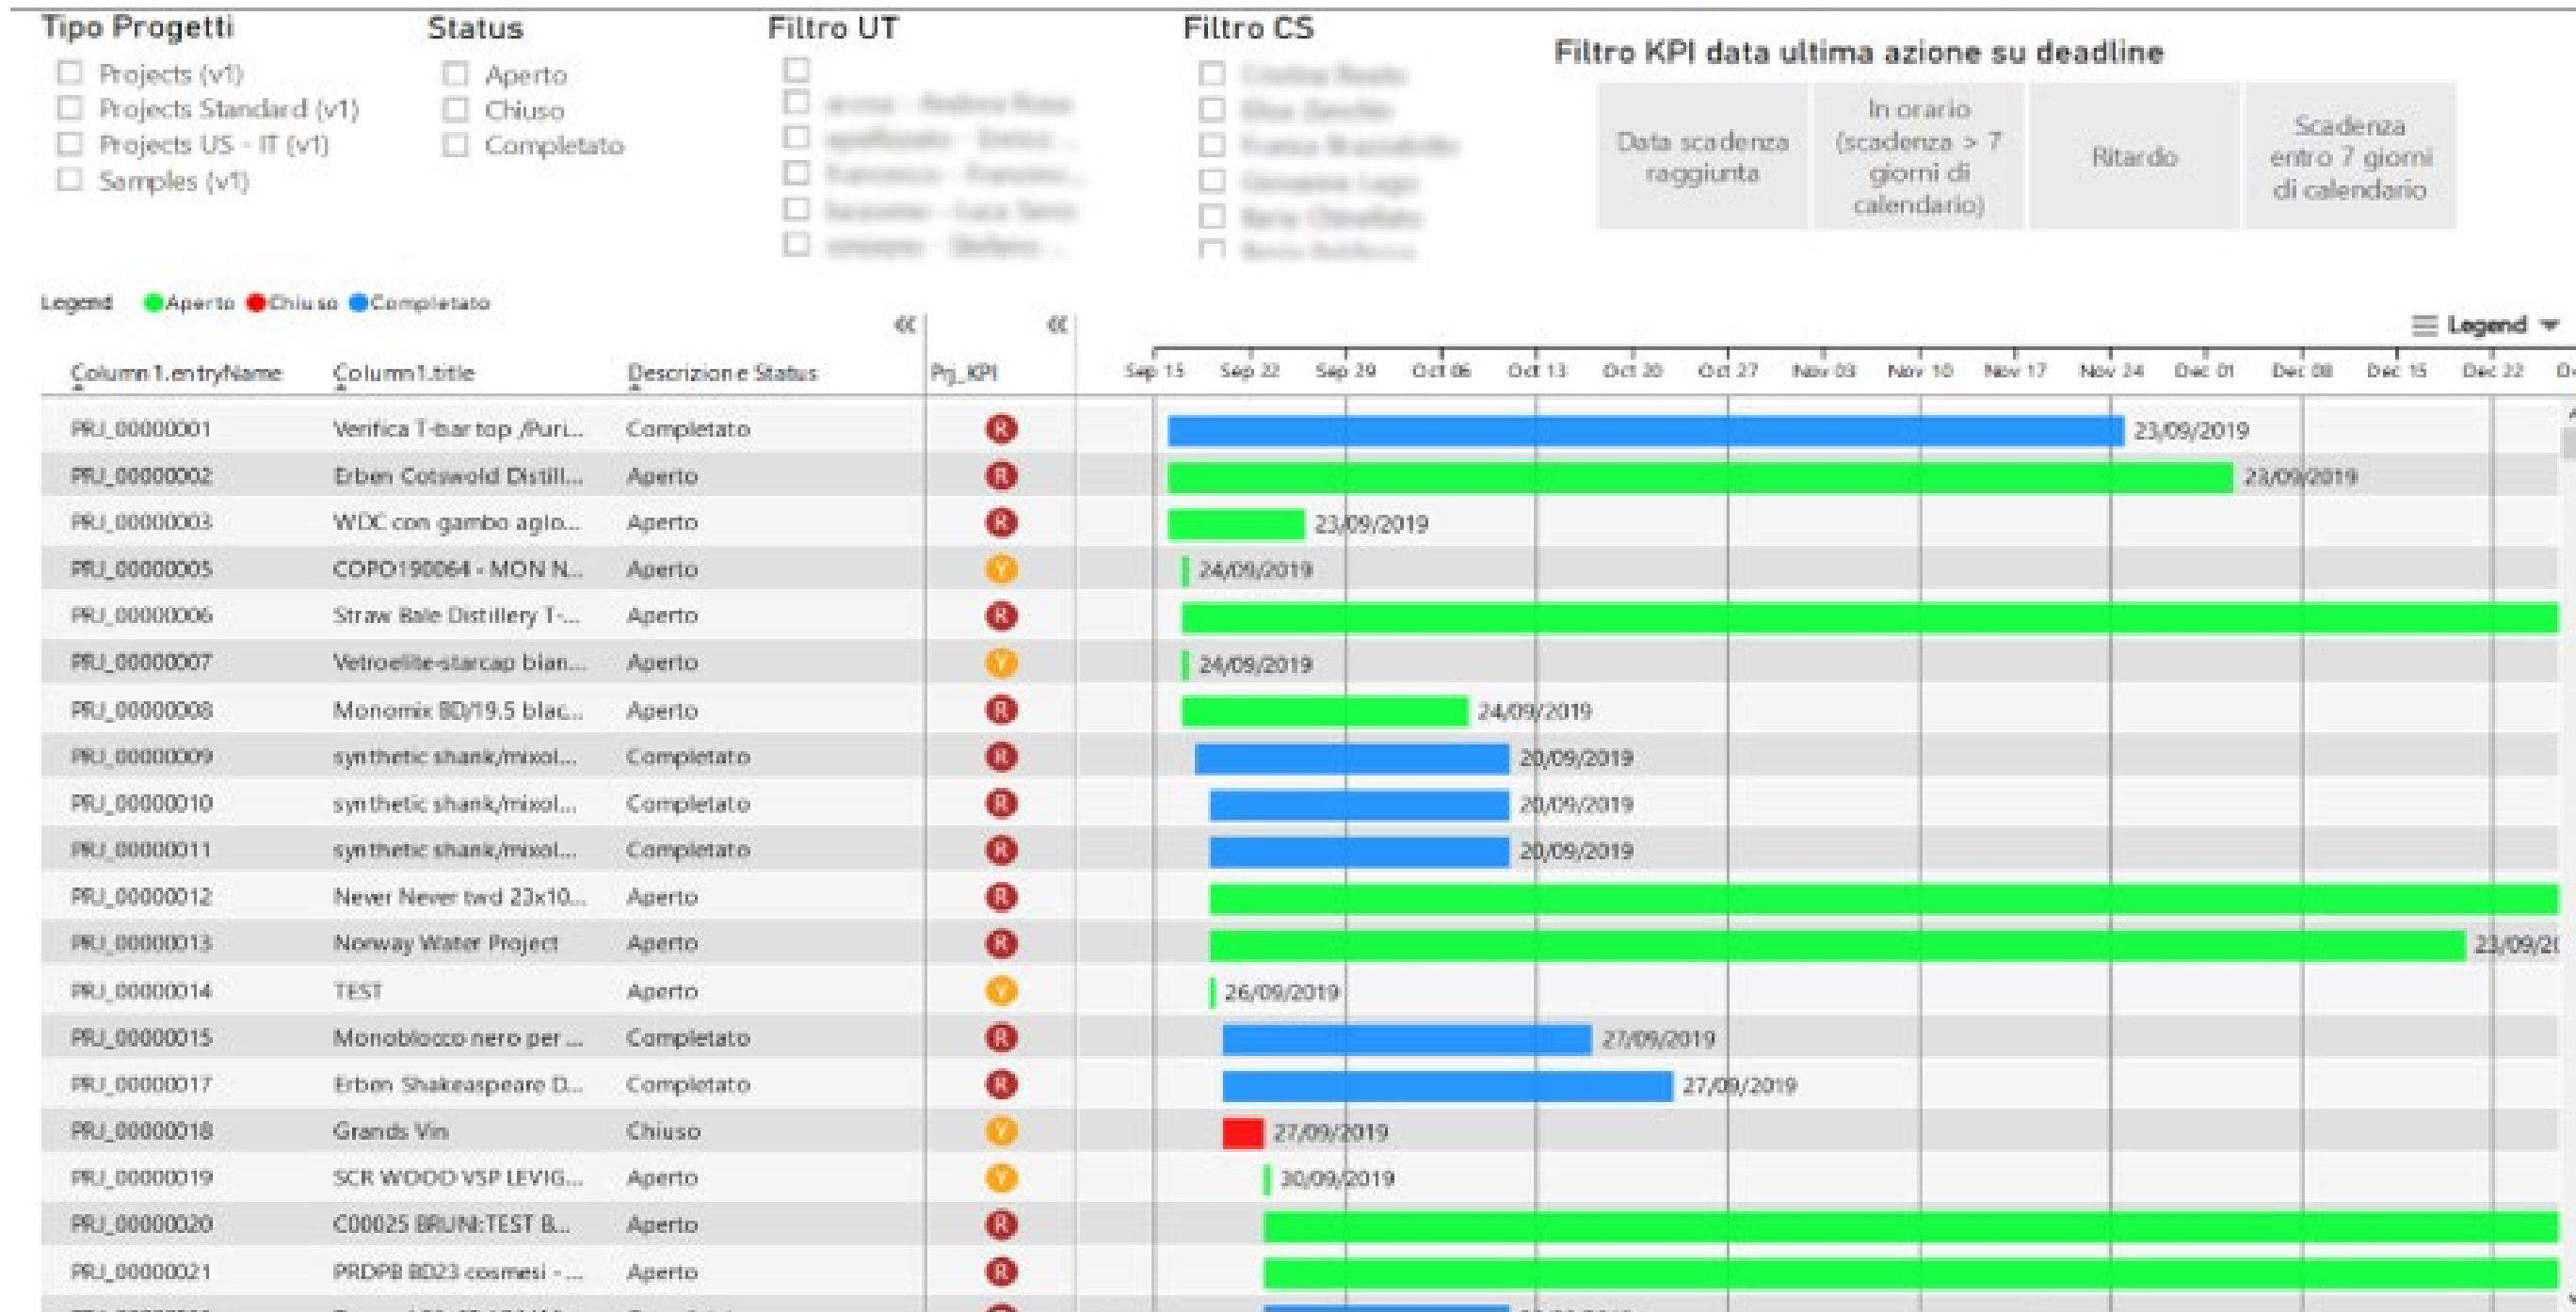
Tipo Progetti
Projects (v1)
Projects Standard (v1)
Projects US - IT (v1)
Samples (v1)

Status
Aperto
Chiuso
Completato

Filtro UT
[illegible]
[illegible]
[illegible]
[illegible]
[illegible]

Filtro CS
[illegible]
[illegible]
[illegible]
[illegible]
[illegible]
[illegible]

Filtro KPI data ultima azione su deadline
Data scadenza raggiunta
In orario (scadenza > 7 giorni di calendario)
Ritardo
Scadenza entro 7 giorni di calendario

Legend Aperto Chiuso Completato

Legend

| Column1.entryName | Column1.title | Descrizione Status | Prj_KPI | |
|---|---|---|---|---|
| PRJ_00000001 | Verifica T-bar top /Puri... | Completato | R | 23/09/2019 |
| PRJ_00000002 | Erben Cotswold Distill... | Aperto | R | 23/09/2019 |
| PRJ_00000003 | WDC con gambo aglo... | Aperto | R | 23/09/2019 |
| PRJ_00000005 | COPO190064 - MON N... | Aperto | Y | 24/09/2019 |
| PRJ_00000006 | Straw Bale Distillery T-... | Aperto | R | |
| PRJ_00000007 | Vetroelite-starcap bian... | Aperto | Y | 24/09/2019 |
| PRJ_00000008 | Monomix BD/19.5 blac... | Aperto | R | 24/09/2019 |
| PRJ_00000009 | synthetic shank/mixol... | Completato | R | 20/09/2019 |
| PRJ_00000010 | synthetic shank/mixol... | Completato | R | 20/09/2019 |
| PRJ_00000011 | synthetic shank/mixol... | Completato | R | 20/09/2019 |
| PRJ_00000012 | Never Never twd 23x10... | Aperto | R | |
| PRJ_00000013 | Norway Water Project | Aperto | R | 23/09/2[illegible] |
| PRJ_00000014 | TEST | Aperto | Y | 26/09/2019 |
| PRJ_00000015 | Monoblocco nero per ... | Completato | R | 27/09/2019 |
| PRJ_00000017 | Erben Shakeaspeare D... | Completato | R | 27/09/2019 |
| PRJ_00000018 | Grands Vin | Chiuso | Y | 27/09/2019 |
| PRJ_00000019 | SCR WOOD VSP LEVIG... | Aperto | Y | 30/09/2019 |
| PRJ_00000020 | C00025 BRUNI:TEST B... | Aperto | R | |
| PRJ_00000021 | PRDPB BD23 cosmesi -... | Aperto | R | |

Sep 15 Sep 22 Sep 29 Oct 06 Oct 13 Oct 20 Oct 27 Nov 03 Nov 10 Nov 17 Nov 24 Dec 01 Dec 08 Dec 15 Dec 22 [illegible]